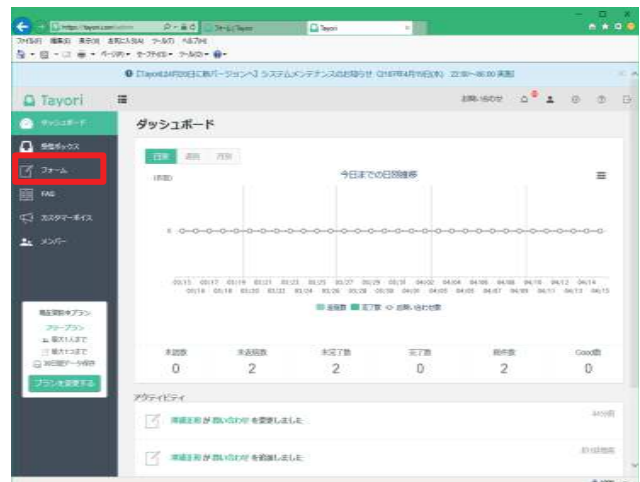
https://tayori.com

フォーム | Tayori

ファイル(F) 編集(E) 表示(V) お気に入り(A) ツール(T) ヘルプ(H)

ページ(P) セーフティ(S) ツール(O)

【Tayori24時間に新バージョンへ】システムメンテナンスのお知らせ（2018年4月19日(木) 22:00〜00:00 実施）

Tayori

お問い合わせ

ダッシュボード

受信ボックス

フォーム

FAQ

カスタマーボイス

メンバー

ダッシュボード

日別 週別 月別

今日までの日別推移

(件数)

0

03/15 03/16 03/17 03/18 03/19 03/20 03/21 03/22 03/23 03/24 03/25 03/26 03/27 03/28 03/29 03/30 03/31 04/01 04/02 04/03 04/04 04/05 04/06 04/07 04/08 04/09 04/10 04/11 04/12 04/13 04/14 04/15

未読数 完了数 お問い合わせ数

現在契約中プラン

フリープラン

最大1人まで

最大1つまで

30日間データ保存

プランを変更する

| 未読数 | 未返信数 | 未完了数 | 完了数 | 総件数 | Good数 |
|---|---|---|---|---|---|
| 0 | 2 | 2 | 0 | 2 | 0 |

アクティビティ

津端正和 が 問い合わせ を変更しました

津端正和 が 問い合わせ を追加しました